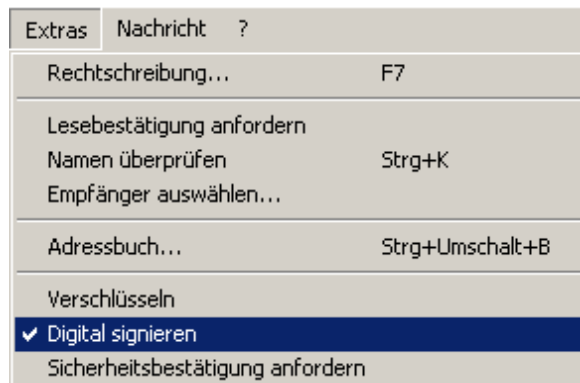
Extras Nachricht ?

Rechtschreibung... F7

Lesebestätigung anfordern
Namen überprüfen Strg+K
Empfänger auswählen...

Adressbuch... Strg+Umschalt+B

Verschlüsseln
✔ Digital signieren
Sicherheitsbestätigung anfordern